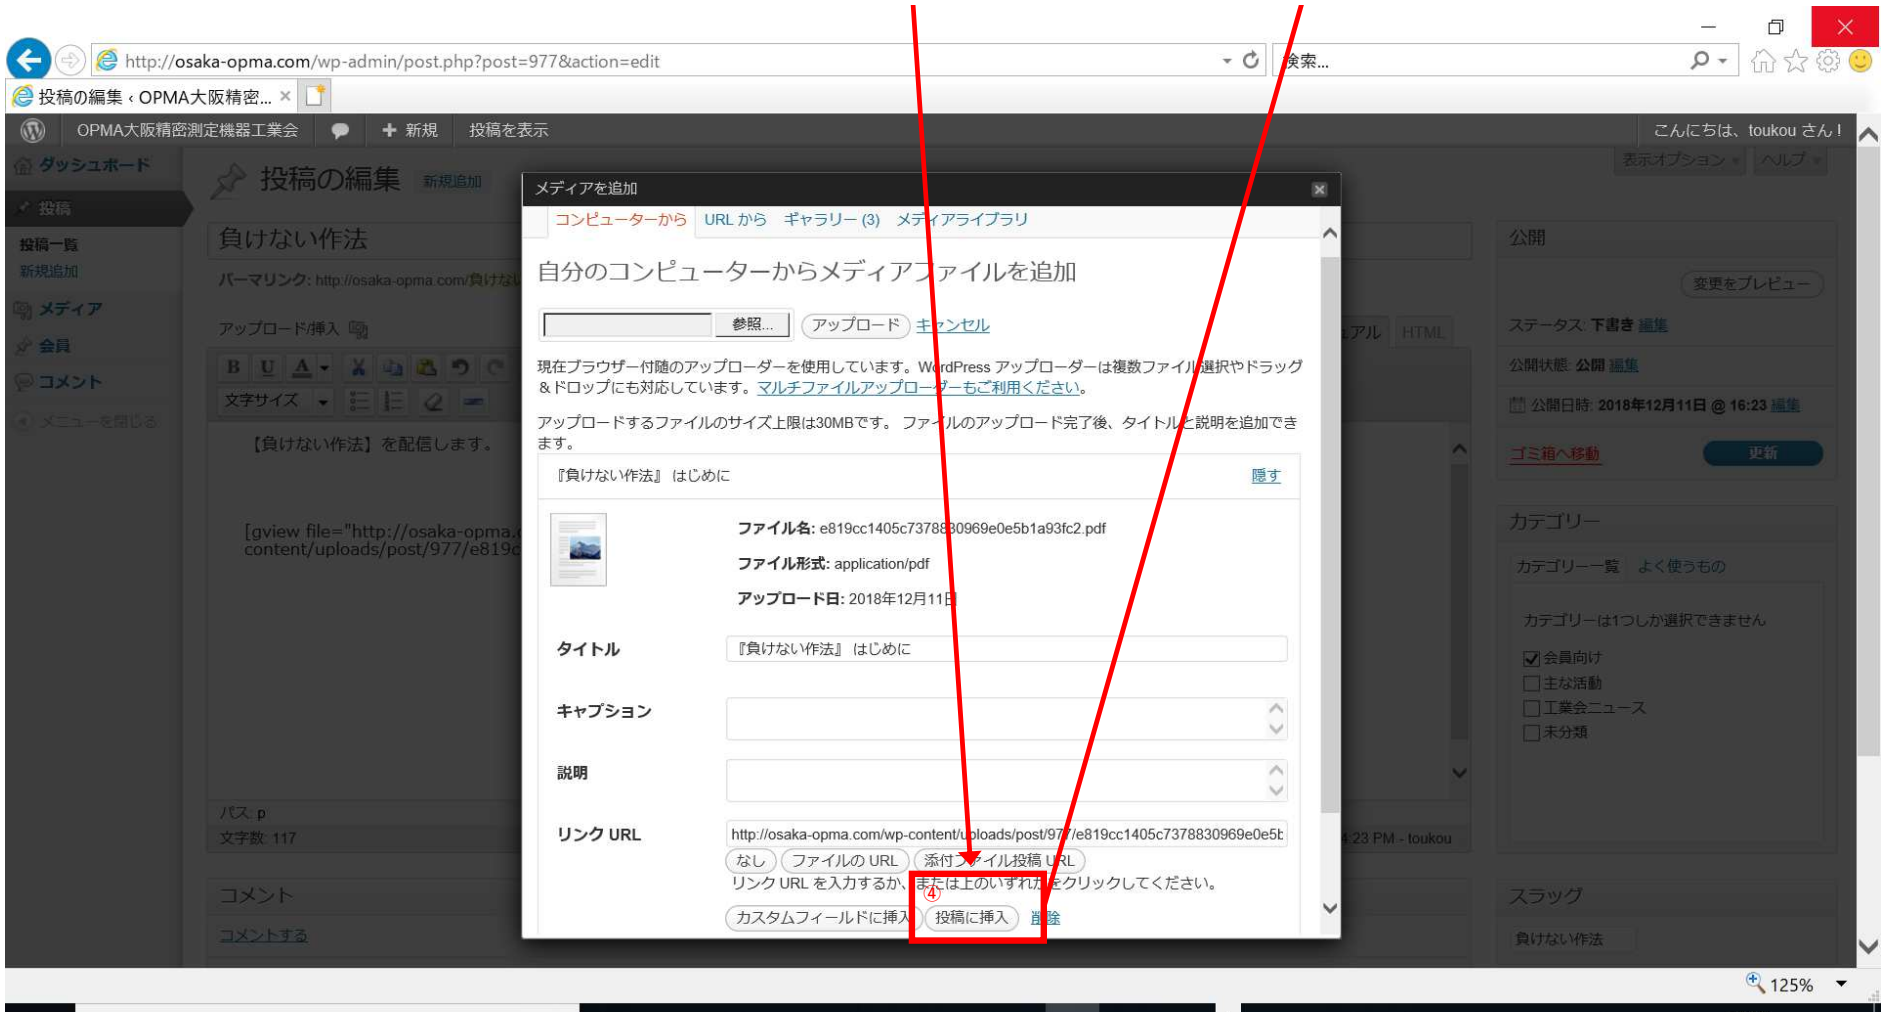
http://osaka-opma.com/wp-admin/post.php?post=977&action=edit
検索...
投稿の編集 ‹ OPMA大阪精密... ×

OPMA大阪精密測定機器工業会　＋ 新規　投稿を表示
こんにちは、toukou さん！

ダッシュボード
投稿
投稿一覧
新規追加
メディア
会員
コメント
メニューを閉じる

投稿の編集 新規追加
負けない作法
パーマリンク: http://osaka-opma.com/負けな
アップロード/挿入
文字サイズ
【負けない作法】を配信します。
[gview file="http://osaka-opma.
content/uploads/post/977/e819c
パス: p
文字数: 117
コメント
コメントする

表示オプション　ヘルプ
公開
変更をプレビュー
ステータス: 下書き 編集
公開状態: 公開 編集
公開日時: 2018年12月11日 @ 16:23 編集
ゴミ箱へ移動　更新
カテゴリー
カテゴリー一覧　よく使うもの
カテゴリーは1つしか選択できません
会員向け
主な活動
工業会ニュース
未分類
スラッグ
負けない作法
ビジュアル　HTML
23 PM - toukou

メディアを追加
コンピューターから　URL から　ギャラリー (3)　メディアライブラリ
自分のコンピューターからメディアファイルを追加
参照...　アップロード　キャンセル
現在ブラウザー付随のアップローダーを使用しています。WordPress アップローダーは複数ファイル選択やドラッグ＆ドロップにも対応しています。マルチファイルアップローダーもご利用ください。
アップロードするファイルのサイズ上限は30MBです。 ファイルのアップロード完了後、タイトルと説明を追加できます。
『負けない作法』 はじめに　隠す
ファイル名: e819cc1405c7378830969e0e5b1a93fc2.pdf
ファイル形式: application/pdf
アップロード日: 2018年12月11日
タイトル　『負けない作法』 はじめに
キャプション
説明
リンク URL　http://osaka-opma.com/wp-content/uploads/post/977/e819cc1405c7378830969e0e5b
なし　ファイルの URL　添付ファイル投稿 URL
リンク URL を入力するか、または上のいずれかをクリックしてください。
④
カスタムフィールドに挿入　投稿に挿入　削除

125%